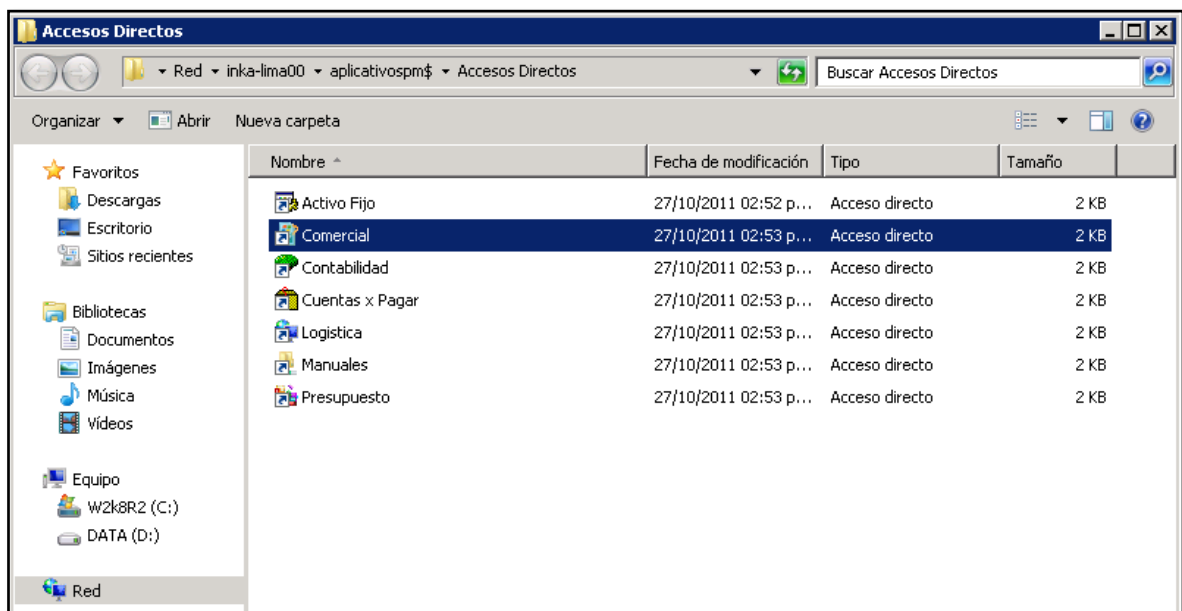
Accesos Directos

Red ▸ inka-lima00 ▸ aplicativospm$ ▸ Accesos Directos

Buscar Accesos Directos

Organizar ▼ Abrir Nueva carpeta

Favoritos
Descargas
Escritorio
Sitios recientes

Bibliotecas
Documentos
Imágenes
Música
Vídeos

Equipo
W2k8R2 (C:)
DATA (D:)

Red

| Nombre | Fecha de modificación | Tipo | Tamaño |
|---|---|---|---|
| Activo Fijo | 27/10/2011 02:52 p... | Acceso directo | 2 KB |
| Comercial | 27/10/2011 02:53 p... | Acceso directo | 2 KB |
| Contabilidad | 27/10/2011 02:53 p... | Acceso directo | 2 KB |
| Cuentas x Pagar | 27/10/2011 02:53 p... | Acceso directo | 2 KB |
| Logistica | 27/10/2011 02:53 p... | Acceso directo | 2 KB |
| Manuales | 27/10/2011 02:53 p... | Acceso directo | 2 KB |
| Presupuesto | 27/10/2011 02:53 p... | Acceso directo | 2 KB |